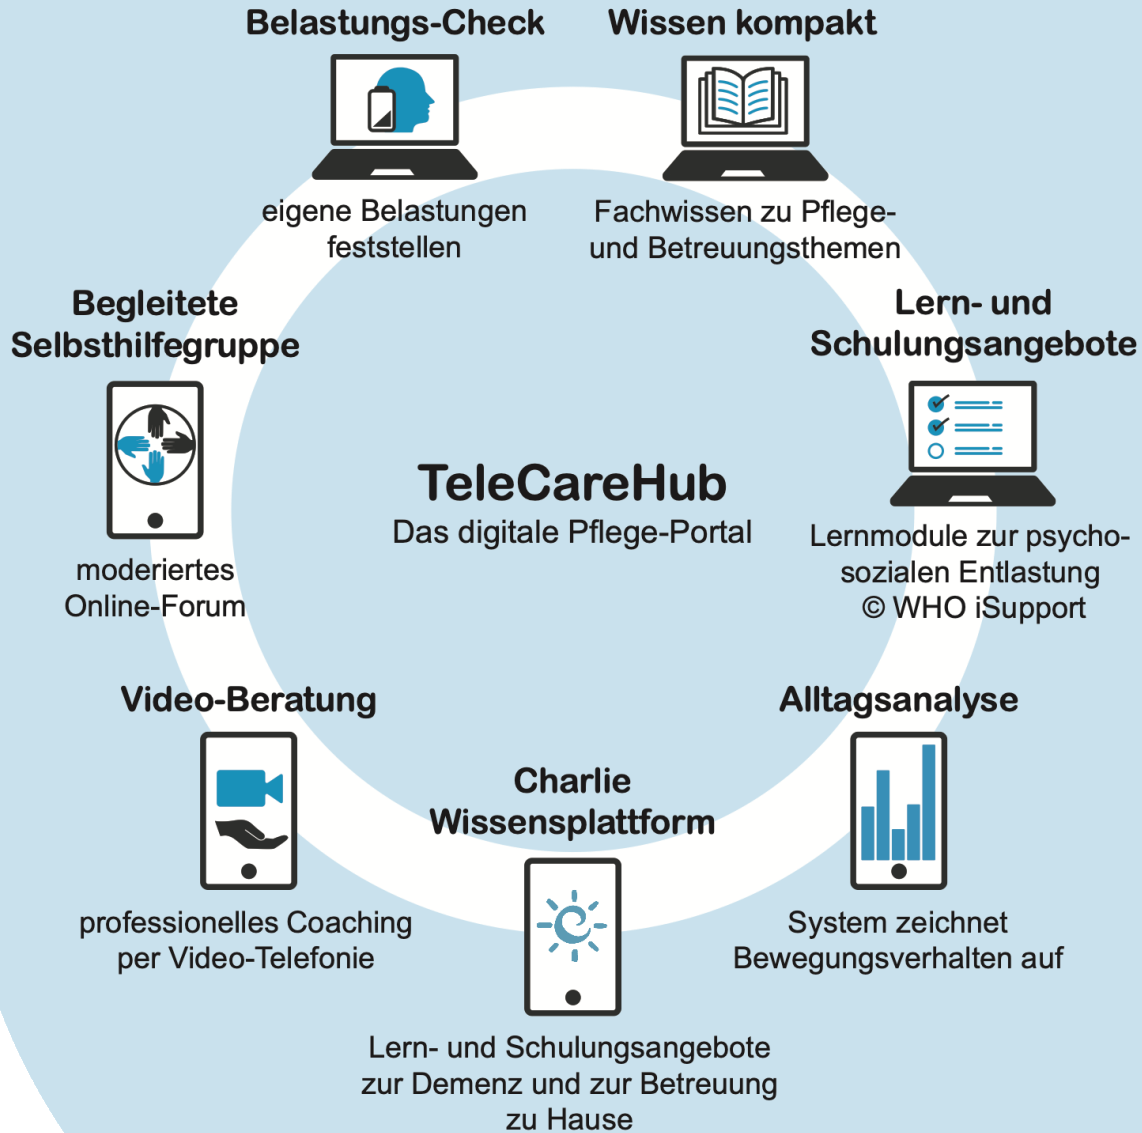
Belastungs-Check

eigene Belastungen feststellen

Wissen kompakt

Fachwissen zu Pflege- und Betreuungsthemen

Begleitete Selbsthilfegruppe

moderiertes Online-Forum

TeleCareHub
Das digitale Pflege-Portal

Lern- und Schulungsangebote

Lernmodule zur psychosozialen Entlastung
© WHO iSupport

Video-Beratung

professionelles Coaching per Video-Telefonie

Charlie Wissensplattform

Lern- und Schulungsangebote zur Demenz und zur Betreuung zu Hause

Alltagsanalyse

System zeichnet Bewegungsverhalten auf